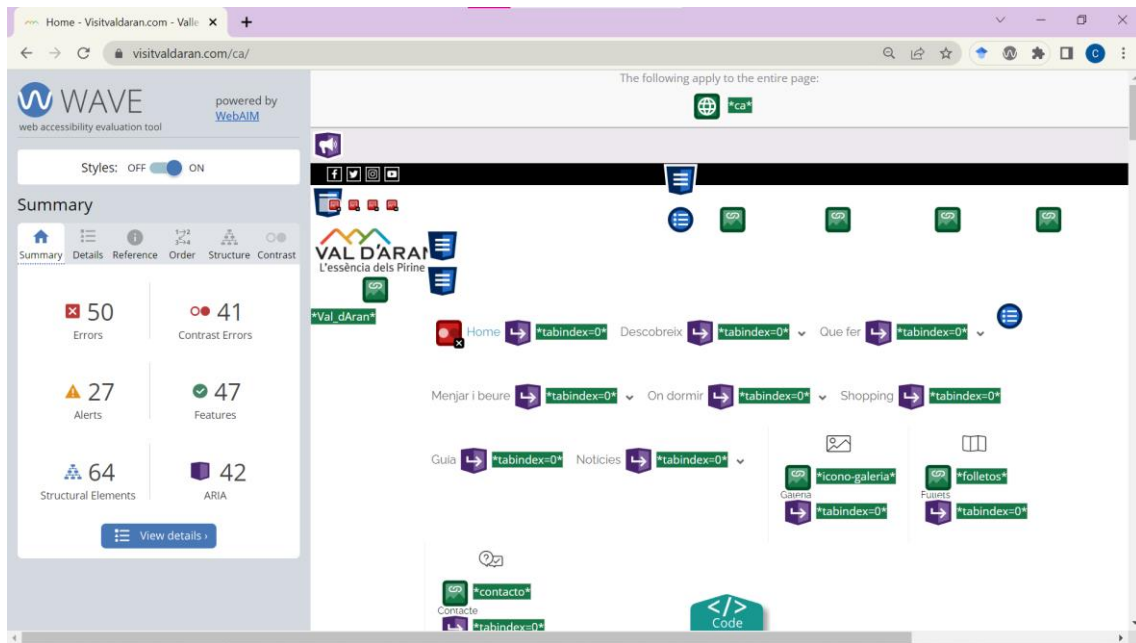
Home - Visitvaldaran.com - Valle ×   +

visitvaldaran.com/ca/

WAVE
web accessibility evaluation tool
powered by WebAIM

Styles: OFF ON

Summary

Summary Details Reference Order Structure Contrast

50
Errors

41
Contrast Errors

27
Alerts

47
Features

64
Structural Elements

42
ARIA

View details ›

The following apply to the entire page:

*ca*

VAL D'ARAN
L'essència dels Pirine

*Val_dAran*

Home *tabindex=0* Descobreix *tabindex=0* Que fer *tabindex=0*

Menjar i beure *tabindex=0* On dormir *tabindex=0* Shopping *tabindex=0*

Guia *tabindex=0* Notícies *tabindex=0*

*icono-galeria*
Galeria
*tabindex=0*

*folletos*
Fullets
*tabindex=0*

*contacto*
Contacte
*tabindex=0*

Code